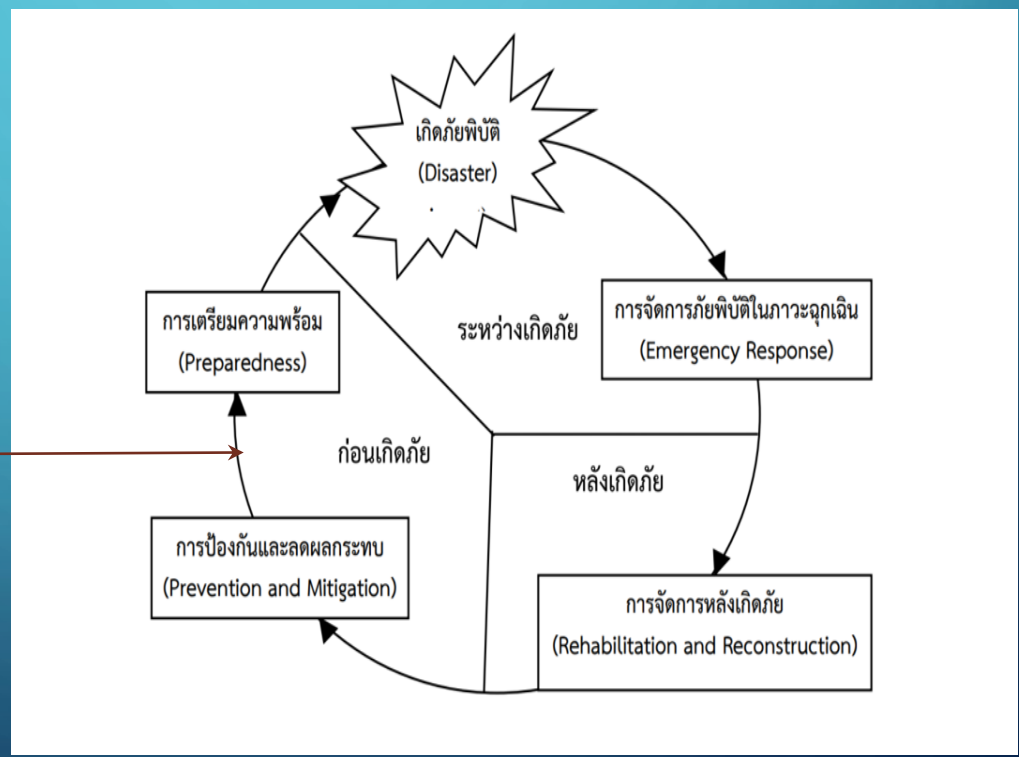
เกิดภัยพิบัติ
(Disaster)

การจัดการภัยพิบัติในภาวะฉุกเฉิน
(Emergency Response)

ระหว่างเกิดภัย

การเตรียมความพร้อม
(Preparedness)

ก่อนเกิดภัย

หลังเกิดภัย

การป้องกันและลดผลกระทบ
(Prevention and Mitigation)

การจัดการหลังเกิดภัย
(Rehabilitation and Reconstruction)